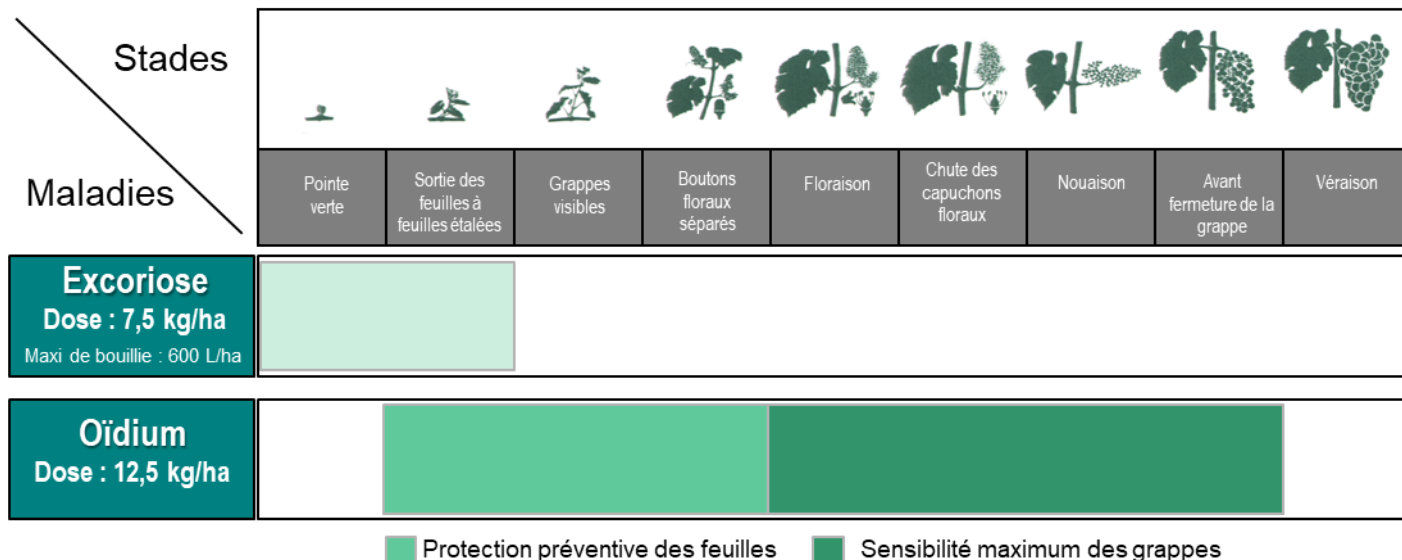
Stades

Maladies

| Pointe verte | Sortie des feuilles à feuilles étalées | Grappes visibles | Boutons floraux séparés | Floraison | Chute des capuchons floraux | Nouaison | Avant fermeture de la grappe | Véraison |
|---|---|---|---|---|---|---|---|---|

Excoriose
Dose : 7,5 kg/ha
Maxi de bouillie : 600 L/ha

Oïdium
Dose : 12,5 kg/ha

Protection préventive des feuilles
Sensibilité maximum des grappes